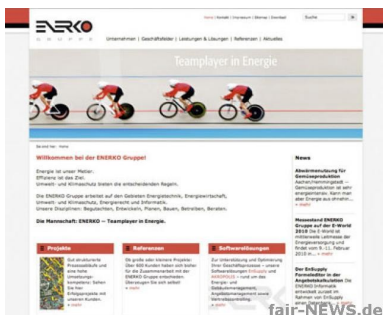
ENERKO
GRUPPE

Home | Kontakt | Handbuch | Sitemap | Download

Suche

Unternehmen | Geschäftsfelder | Leistungen & Lösungen | Referenzen | Aktuelles

Teamplayer in Energie

Sie sind hier: Home

Willkommen bei der ENERKO Gruppe!

Energie ist unser Metier. Effiziens ist das Ziel. Umwelt- und Klimaschutz bieten die entscheidenden Regeln.

Die ENERKO Gruppe arbeitet auf den Gebieten Energietechnik, Energiewirtschaft, Umwelt- und Klimaschutz, Energierecht und Informatik. Unsere Disziplinen: Begutachten, Entwickeln, Planen, Bauen, Betreiben, Beraten.

Die Mannschaft: ENERKO — Teamplayer in Energie.

Projekte

Gut strukturierte Prozessabläufe und eine hohe Umsetzungskompetenz: Sehen Sie hier Erfolgsbeispiele mit unseren Kunden.
» mehr

Referenzen

Die große oder kleinere Projekte: Über 400 Kunden haben sich bei für die Zusammenarbeit mit der ENERKO Gruppe entschieden. Überzeugen Sie sich selbst!
» mehr

Softwarelösungen

Zur Unterstützung und Optimierung Ihrer Geschäftsprozesse – unsere Softwarelösungen EnSupply und WASSPLUS – rund um die Energie- und Wasserversorgung, Projektmanagement sowie Vertriebsabwicklung.
» mehr

News

Abwärmenutzung für Gemüseproduktion
Aachen/Hamminkeln – Gemüseproduktion ist sehr energieintensiv. Kann man aber Energie aus ohnehin ...
» mehr

Messestand ENERKO Gruppe auf der E-World 2010
Die E-World ist mittlerweile Leitmesse der Energieversorgung und findet vom 9.-11. Februar 2010 in ...
» mehr

Der EnSupply Formeleditor in der Angebotskalkulation
Der ENERKO Informatik entwickelt zuzeit im Rahmen von EnSupply einen Formeleditor ...

fair-NEWS.de